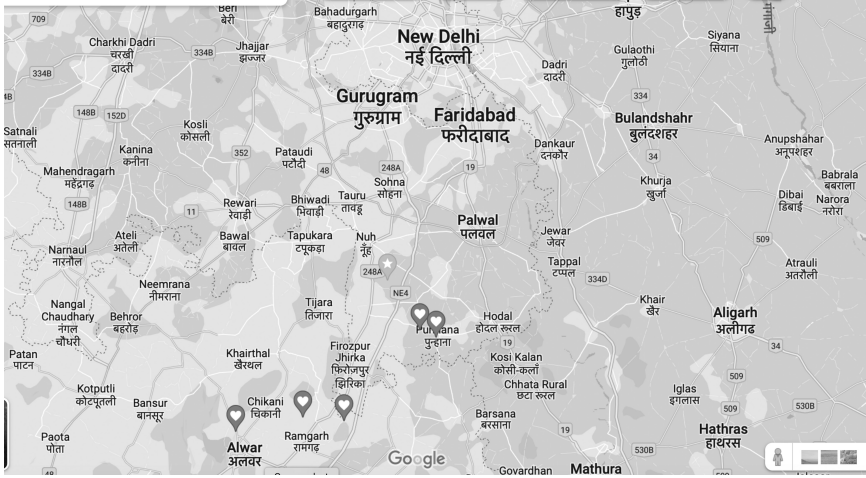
709
Beri
बेरी
Bahadurgarh
बहादुरगढ़
New Delhi
नई दिल्ली
हापुड़
Siyana
सियाना
Charkhi Dadri
चरखी
दादरी
334B
Jhajjar
झज्जर
Gulaothi
गुलोठी
Dadri
दादरी
334B
148B
152D
334
Gurugram
गुरुग्राम
Faridabad
फरीदाबाद
Satnali
सतनाली
Kosli
कोसली
Bulandshahr
बुलंदशहर
Dankaur
दनकौर
Anupshahar
अनूपशहर
Kanina
कनीना
352
Pataudi
पटौदी
48
248A
34
Mahendragarh
महेंद्रगढ़
Sohna
सोहना
19
Khurja
खुर्जा
Babrala
बबराला
Rewari
रेवाड़ी
Bhiwadi
भिवाडी
Tauru
तावडू
148B
11
Dibai
डिबाई
Narora
नरोरा
Palwal
पलवल
Ateli
अटेली
Bawal
बावल
Tapukara
टपूकड़ा
Nuh
नूँह
Jewar
जेवर
509
Narnaul
नारनौल
Atrauli
अतरौली
Tappal
टप्पल
248A
334D
Neemrana
नीमराना
NE4
Nangal Chaudhary
नंगल
चौधरी
Behror
बहरोड़
Tijara
तिजारा
Khair
खैर
Hodal
होडल रूरल
Punhana
पुन्हाना
Aligarh
अलीगढ़
19
Firozpur Jhirka
फिरोजपुर
झिरका
34
Patan
पाटन
Khairthal
खैरथल
Kosi Kalan
कोसी-कलाँ
Chhata Rural
छटा रूरल
509
Kotputli
कोटपूतली
Bansur
बानसूर
Chikani
चिकानी
Iglas
इगलास
530B
Barsana
बरसाना
Paota
पोता
Ramgarh
रामगढ़
19
Hathras
हाथरस
Alwar
अलवर
Google
530B
48
Govardhan
Mathura